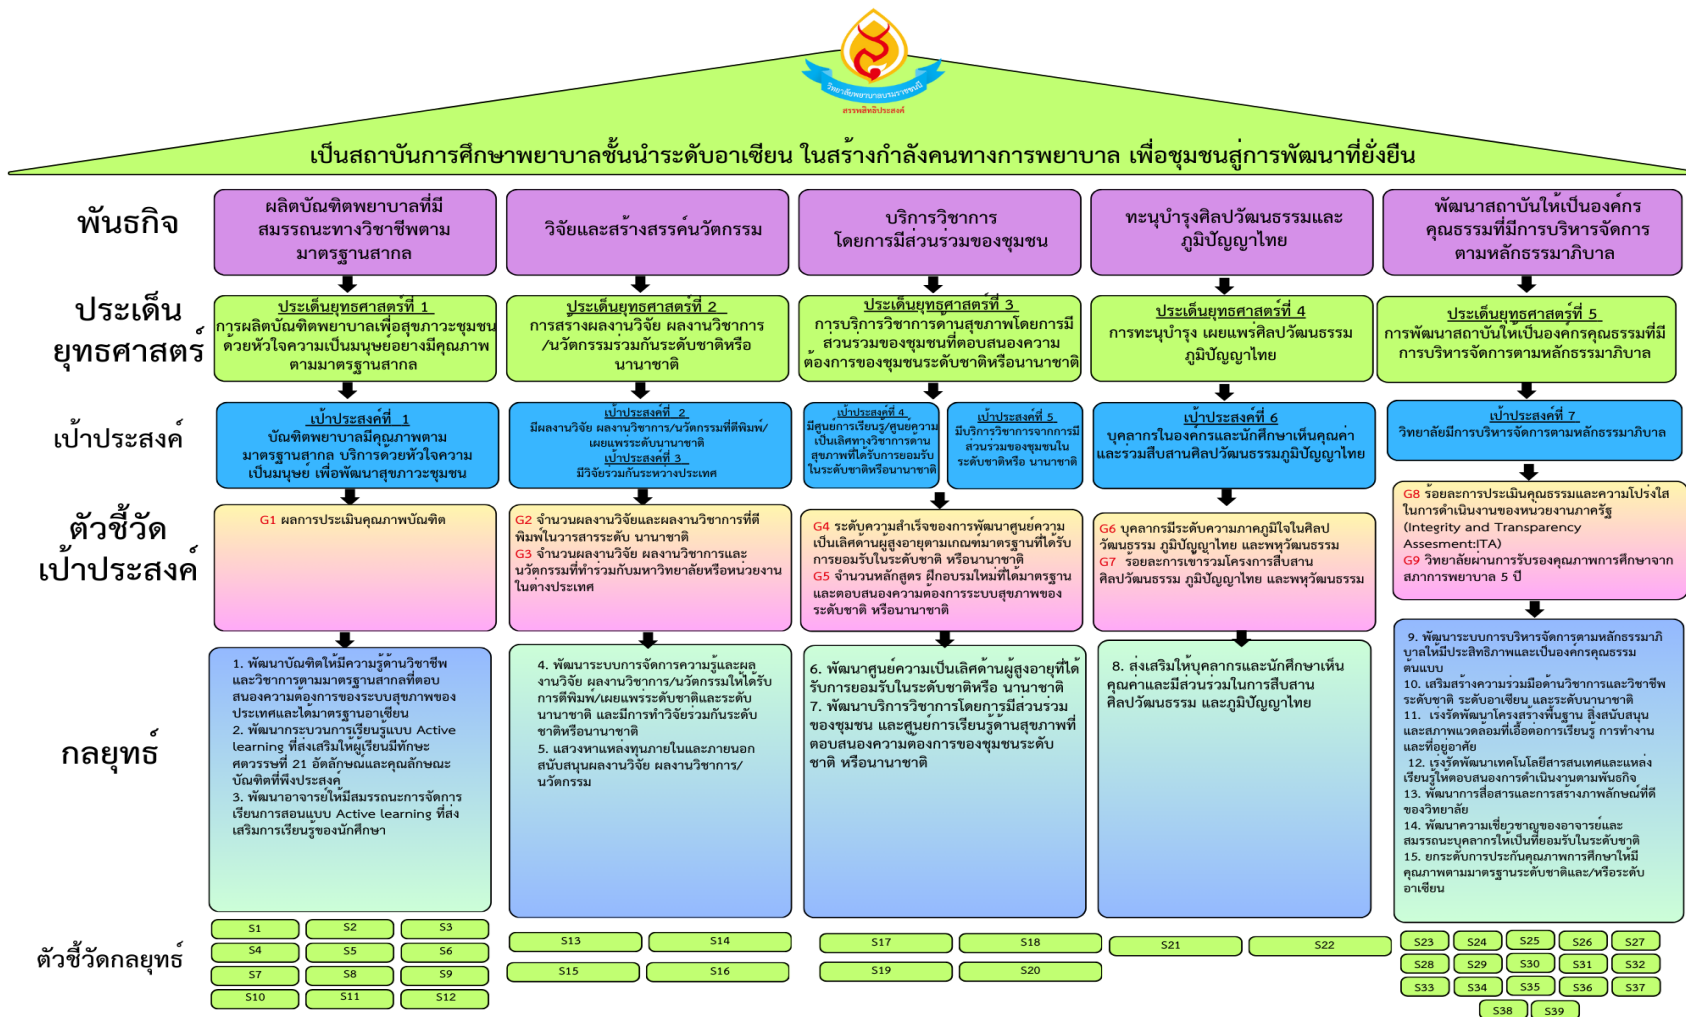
วิทยาลัยพยาบาลบรมราชชนนี สรรพสิทธิประสงค์

เป็นสถาบันการศึกษาพยาบาลชั้นนำระดับอาเซียน ในสร้างกำลังคนทางการพยาบาล เพื่อชุมชนสู่การพัฒนาที่ยั่งยืน

พันธกิจ

ผลิตบัณฑิตพยาบาลที่มีสมรรถนะทางวิชาชีพตามมาตรฐานสากล

วิจัยและสร้างสรรค์นวัตกรรม

บริการวิชาการ โดยการมีส่วนร่วมของชุมชน

ทะนุบำรุงศิลปวัฒนธรรมและภูมิปัญญาไทย

พัฒนาสถาบันให้เป็นองค์กรคุณธรรมที่มีการบริหารจัดการตามหลักธรรมาภิบาล

ประเด็นยุทธศาสตร์

ประเด็นยุทธศาสตร์ที่ 1
การผลิตบัณฑิตพยาบาลเพื่อสุขภาวะชุมชนด้วยหัวใจความเป็นมนุษย์อย่างมีคุณภาพตามมาตรฐานสากล

ประเด็นยุทธศาสตร์ที่ 2
การสร้างผลงานวิจัย ผลงานวิชาการ/นวัตกรรมร่วมกันระดับชาติหรือนานาชาติ

ประเด็นยุทธศาสตร์ที่ 3
การบริการวิชาการด้านสุขภาพโดยการมีส่วนร่วมของชุมชนที่ตอบสนองความต้องการของชุมชนระดับชาติหรือนานาชาติ

ประเด็นยุทธศาสตร์ที่ 4
การทะนุบำรุง เผยแพร่ศิลปวัฒนธรรมภูมิปัญญาไทย

ประเด็นยุทธศาสตร์ที่ 5
การพัฒนาสถาบันให้เป็นองค์กรคุณธรรมที่มีการบริหารจัดการตามหลักธรรมาภิบาล

เป้าประสงค์

เป้าประสงค์ที่ 1
บัณฑิตพยาบาลมีคุณภาพตามมาตรฐานสากล บริการด้วยหัวใจความเป็นมนุษย์ เพื่อพัฒนาสุขภาวะชุมชน

เป้าประสงค์ที่ 2
มีผลงานวิจัย ผลงานวิชาการ/นวัตกรรมที่ตีพิมพ์/เผยแพร่ระดับนานาชาติ
เป้าประสงค์ที่ 3
มีวิจัยร่วมกันระหว่างประเทศ

เป้าประสงค์ที่ 4
มีศูนย์การเรียนรู้/ศูนย์ความเป็นเลิศทางวิชาการด้านสุขภาพที่ได้รับการยอมรับในระดับชาติหรือนานาชาติ

เป้าประสงค์ที่ 5
มีบริการวิชาการจากการมีส่วนร่วมของชุมชนในระดับชาติหรือ นานาชาติ

เป้าประสงค์ที่ 6
บุคลากรในองค์กรและนักศึกษาเห็นคุณค่าและร่วมสืบสานศิลปวัฒนธรรมภูมิปัญญาไทย

เป้าประสงค์ที่ 7
วิทยาลัยมีการบริหารจัดการตามหลักธรรมาภิบาล

ตัวชี้วัดเป้าประสงค์

G1 ผลการประเมินคุณภาพบัณฑิต

G2 จำนวนผลงานวิจัยและผลงานวิชาการที่ตีพิมพ์ในวารสารระดับ นานาชาติ
G3 จำนวนผลงานวิจัย ผลงานวิชาการและนวัตกรรมที่ทำร่วมกับมหาวิทยาลัยหรือหน่วยงานในต่างประเทศ

G4 ระดับความสำเร็จของการพัฒนาศูนย์ความเป็นเลิศด้านผู้สูงอายุตามเกณฑ์มาตรฐานที่ได้รับการยอมรับในระดับชาติ หรือนานาชาติ
G5 จำนวนหลักสูตร ฝึกอบรมใหม่ที่ได้มาตรฐานและตอบสนองความต้องการระบบสุขภาพของระดับชาติ หรือนานาชาติ

G6 บุคลากรมีระดับความภาคภูมิใจในศิลปวัฒนธรรม ภูมิปัญญาไทย และพหุวัฒนธรรม
G7 ร้อยละการเข้าร่วมโครงการสืบสานศิลปวัฒนธรรม ภูมิปัญญาไทย และพหุวัฒนธรรม

G8 ร้อยละการประเมินคุณธรรมและความโปร่งใสในการดำเนินงานของหน่วยงานภาครัฐ (Integrity and Transparency Assesment:ITA)
G9 วิทยาลัยผ่านการรับรองคุณภาพการศึกษาจากสภาการพยาบาล 5 ปี

กลยุทธ์

1. พัฒนาบัณฑิตให้มีความรู้ด้านวิชาชีพและวิชาการตามมาตรฐานสากลที่ตอบสนองความต้องการของระบบสุขภาพของประเทศและได้มาตรฐานอาเซียน
2. พัฒนากระบวนการเรียนรู้แบบ Active learning ที่ส่งเสริมให้ผู้เรียนมีทักษะศตวรรษที่ 21 อัตลักษณ์และคุณลักษณะบัณฑิตที่พึงประสงค์
3. พัฒนาอาจารย์ให้มีสมรรถนะการจัดการเรียนการสอนแบบ Active learning ที่ส่งเสริมการเรียนรู้ของนักศึกษา

4. พัฒนาระบบการจัดการความรู้และผลงานวิจัย ผลงานวิชาการ/นวัตกรรมให้ได้รับการตีพิมพ์/เผยแพร่ระดับชาติและระดับนานาชาติ และมีการทำวิจัยร่วมกันระดับชาติหรือนานาชาติ
5. แสวงหาแหล่งทุนภายในและภายนอกสนับสนุนผลงานวิจัย ผลงานวิชาการ/นวัตกรรม

6. พัฒนาศูนย์ความเป็นเลิศด้านผู้สูงอายุให้ได้รับการยอมรับในระดับชาติหรือ นานาชาติ
7. พัฒนาบริการวิชาการโดยการมีส่วนร่วมของชุมชน และศูนย์การเรียนรู้ด้านสุขภาพที่ตอบสนองความต้องการของชุมชนระดับชาติ หรือนานาชาติ

8. ส่งเสริมให้บุคลากรและนักศึกษาเห็นคุณค่าและมีส่วนร่วมในการสืบสานศิลปวัฒนธรรม และภูมิปัญญาไทย

9. พัฒนาระบบการบริหารจัดการตามหลักธรรมาภิบาลให้มีประสิทธิภาพและเป็นองค์กรคุณธรรมต้นแบบ
10. เสริมสร้างความร่วมมือด้านวิชาการและวิชาชีพระดับชาติ ระดับอาเซียน และระดับนานาชาติ
11. เร่งรัดพัฒนาโครงสร้างพื้นฐาน สิ่งสนับสนุนและสภาพแวดล้อมที่เอื้อต่อการเรียนรู้ การทำงานและที่อยู่อาศัย
12. เร่งรัดพัฒนาเทคโนโลยีสารสนเทศและแหล่งเรียนรู้ให้ตอบสนองการดำเนินงานตามพันธกิจ
13. พัฒนาการสื่อสารและการสร้างภาพลักษณ์ที่ดีของวิทยาลัย
14. พัฒนาความเชี่ยวชาญของอาจารย์และสมรรถนะบุคลากรให้เป็นที่ยอมรับในระดับชาติ
15. ยกระดับการประกันคุณภาพการศึกษาให้มีคุณภาพตามมาตรฐานระดับชาติและ/หรือระดับอาเซียน

ตัวชี้วัดกลยุทธ์

S1 S2 S3 S4 S5 S6 S7 S8 S9 S10 S11 S12
S13 S14 S15 S16
S17 S18 S19 S20
S21 S22
S23 S24 S25 S26 S27 S28 S29 S30 S31 S32 S33 S34 S35 S36 S37 S38 S39